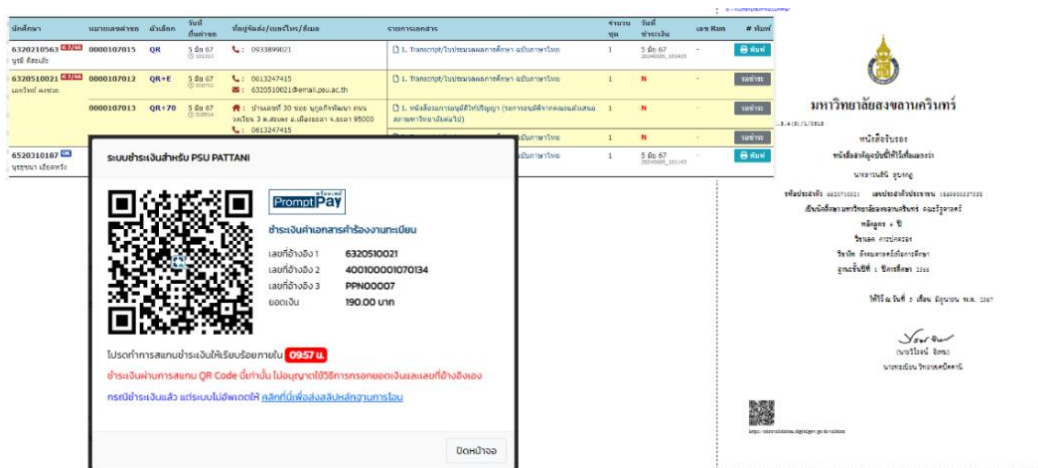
| นักศึกษา | หมายเลขคำขอ | ตัวเลือก | วันที่ยื่นคำขอ | ที่อยู่จัดส่ง/เบอร์โทร/อีเมล | รายการเอกสาร | จำนวนชุด | วันที่ชำระเงิน | เลข Rom | # พิมพ์ |
|---|---|---|---|---|---|---|---|---|---|
| 6320210563 บุษบี ดีสะมะ | 0000107015 | QR | 5 มี.ค. 67 | 0933899021 | 1. Transcript/ใบประมวลผลการศึกษา ฉบับภาษาไทย | 1 | 5 มี.ค. 67 | - | พิมพ์ |
| 6320510021 แลกรัศมี หนูช่วย | 0000107012 | QR+E | 5 มี.ค. 67 | 0613247415 6320510021@email.psu.ac.th | 1. Transcript/ใบประมวลผลการศึกษา ฉบับภาษาไทย | 1 | N | - | รอชำระ |
| | 0000107013 | QR+70 | 5 มี.ค. 67 | บ้านเลขที่ 30 ซอย บูดูศึกษาพัฒนา ถนน วงศ์ไชย 3 ต.สะเตง อ.เมืองยะลา จ.ยะลา 95000 0613247415 | 1. หนังสือรับรองการอนุมัติให้ปริญญา (รอการอนุมัติจากคณะกรรมการสภามหาวิทยาลัยแล้ว) | 1 | N | - | รอชำระ |
| 6520310187 นูรซูซนา เอียดหริ่ง | | | | | Transcript/ใบประมวลผลการศึกษา ฉบับภาษาไทย | 1 | 5 มี.ค. 67 | - | พิมพ์ |

ระบบชำระเงินสำหรับ PSU PATTANI

PromptPay

ชำระเงินค่าเอกสารคำร้องงานทะเบียน

เลขที่อ้างอิง 1 6320510021
เลขที่อ้างอิง 2 400100001070134
เลขที่อ้างอิง 3 PPN00007
ยอดเงิน 190.00 บาท

โปรดทำการสแกนชำระเงินให้เรียบร้อยภายใน 09:57 น.

ชำระเงินผ่านการสแกน QR Code นี้เท่านั้น ไม่อนุญาตให้วิธีการกรอกยอดเงินและเลขที่อ้างอิงเอง

กรณีชำระเงินแล้ว แต่ระบบไม่อัพเดตให้ คลิกที่นี่เพื่อส่งสลิปหลักฐานการโอน

ปิดหน้าจอ

มหาวิทยาลัยสงขลานครินทร์

หนังสือรับรอง

หนังสือสำคัญฉบับนี้ให้ไว้เพื่อแสดงว่า

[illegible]

รหัสประจำตัว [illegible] เลขประจำตัวประชาชน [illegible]

เป็นนักศึกษามหาวิทยาลัยสงขลานครินทร์ คณะรัฐศาสตร์

หลักสูตร ๔ ปี

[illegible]

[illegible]

ให้ไว้ ณ วันที่ ๕ เดือน มีนาคม พ.ศ. ๒๕๖๗

(นายวีระชัย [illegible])

นายทะเบียน วิทยาเขตปัตตานี